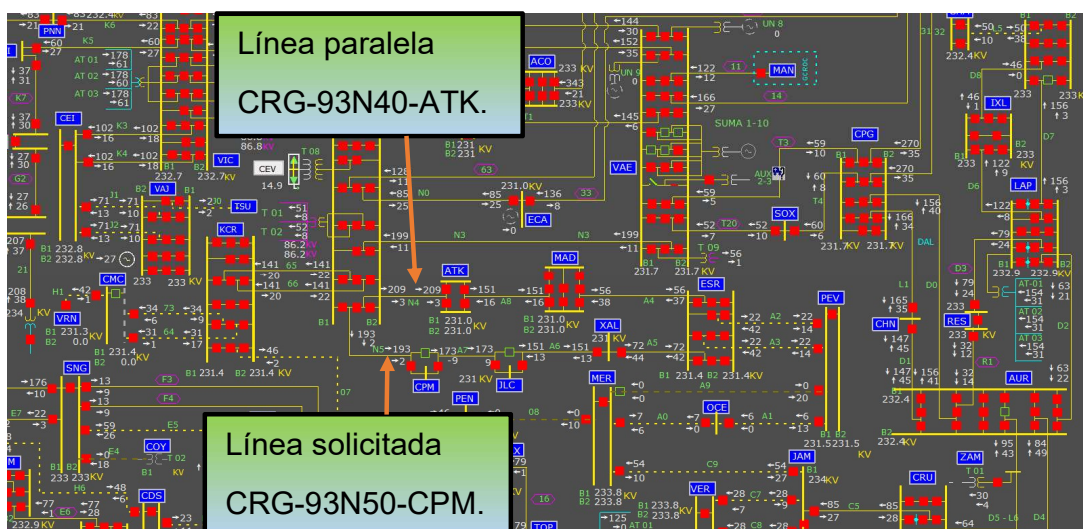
Línea paralela

CRG-93N40-ATK.

Línea solicitada

CRG-93N50-CPM.

PNN
ACO
MAN
CEI
VIC
CEV
VAJ
TSU
KCR
VAE
ECA
SOX
CPG
IXL
LAP
ATK
MAD
ESR
PEV
CHN
RES
AUR
CMC
VRN
XAL
SNG
CPM
JLC
PEN
MER
OCE
COY
CDS
JAM
VER
CRU
ZAM
TOP

SUMA 1-10
233 KV
231.0 KV
231.7 KV
232.9 KV
232.8
232.7
232.4
231.4
231.5
233.8
234 KV
233.3
86.8 KV
86.2 KV
14.9